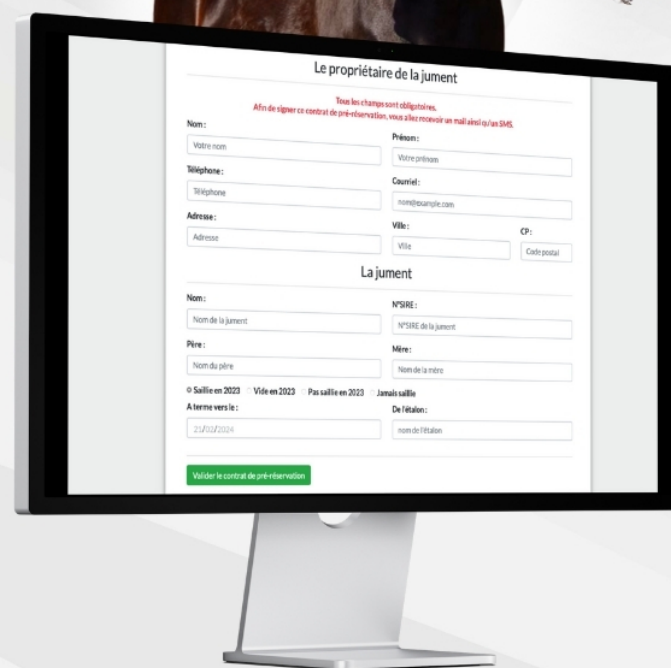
Le propriétaire de la jument

Tous les champs sont obligatoires.
Afin de signer ce contrat de pré-réservation, vous allez recevoir un mail ainsi qu'un SMS.

Nom :
Votre nom

Prénom :
Votre prénom

Téléphone :
Téléphone

Courriel :
nom@example.com

Adresse :
Adresse

Ville :
Ville

CP :
Code postal

La jument

Nom :
Nom de la jument

N°SIRE :
N°SIRE de la jument

Père :
Nom du père

Mère :
Nom de la mère

Saillie en 2023 Vide en 2023 Pas saillie en 2023 Jamais saillie

A terme vers le :
21/02/2024

De l'étalon :
nom de l'étalon

Valider le contrat de pré-réservation